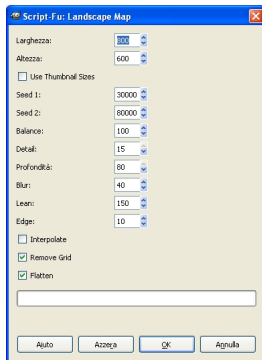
Script-Fu: Landscape Map

Larghezza: 800

Altezza: 600

Use Thumbnail Sizes

Seed 1: 30000

Seed 2: 80000

Balance: 100

Detail: 15

Profondità: 80

Blur: 40

Lean: 150

Edge: 10

Interpolate

Remove Grid

Flatten

Aiuto Azzera OK Annulla